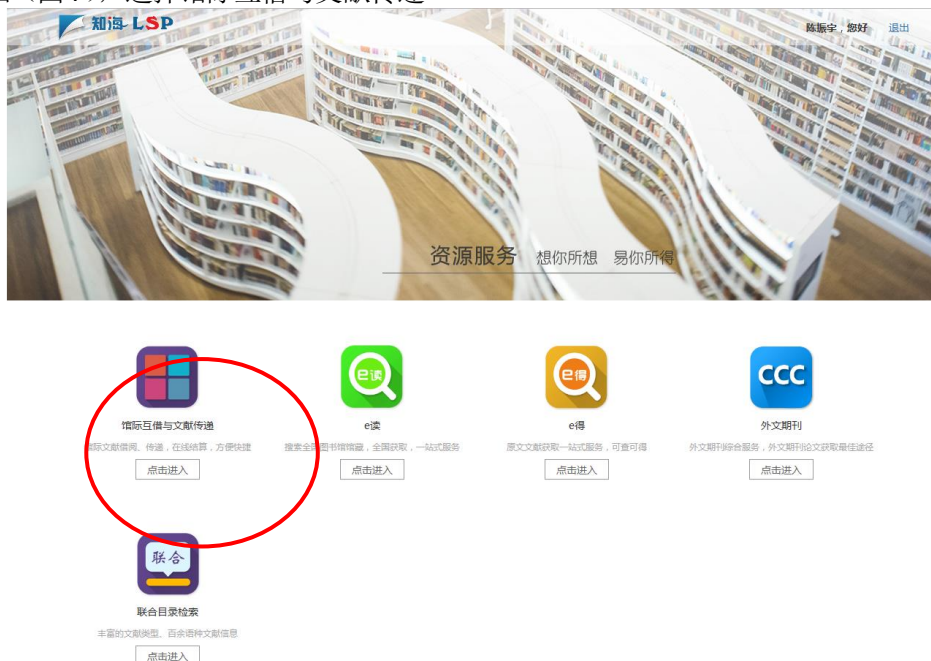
知海·LSP

陈振宇，您好 退出

资源服务 想你所想 易你所得

馆际互借与文献传递
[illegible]际文献借阅、传递，在线结算，方便快捷
点击进入

e读
搜索全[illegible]图书馆馆藏，全国获取，一站式服务
点击进入

e得
原文文献获取一站式服务，可查可得
点击进入

CCC
外文期刊
外文期刊综合服务，外文期刊论文获取最佳途径
点击进入

联合
联合目录检索
丰富的文献类型、百余语种文献信息
点击进入